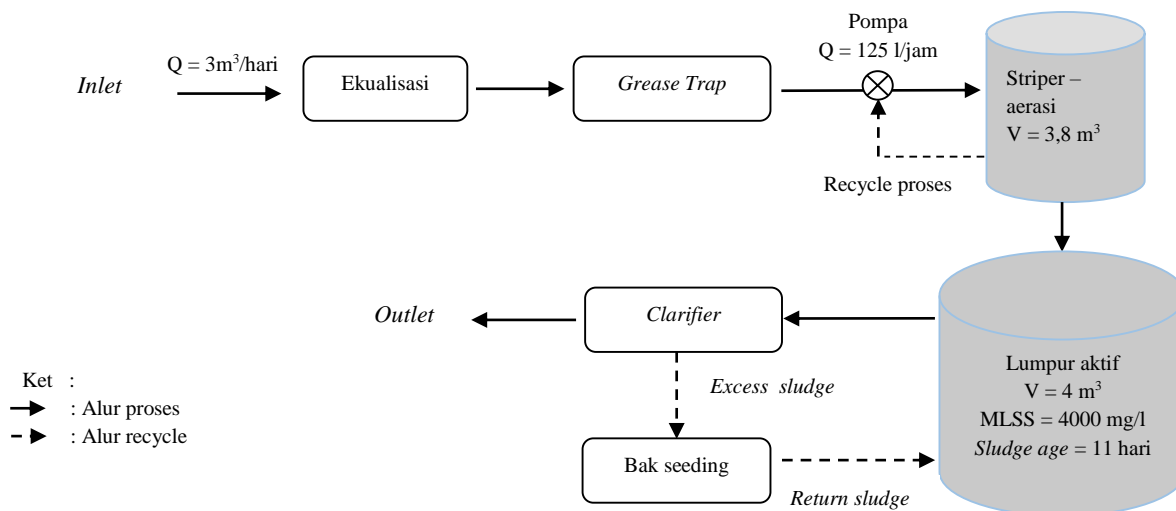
Inlet

Q = 3m$^3$/hari

Ekualisasi

Grease Trap

Pompa
Q = 125 l/jam

Striper – aerasi
V = 3,8 m$^3$

Recycle proses

Lumpur aktif
V = 4 m$^3$
MLSS = 4000 mg/l
Sludge age = 11 hari

Clarifier

Outlet

Excess sludge

Bak seeding

Return sludge

Ket :
: Alur proses
: Alur recycle